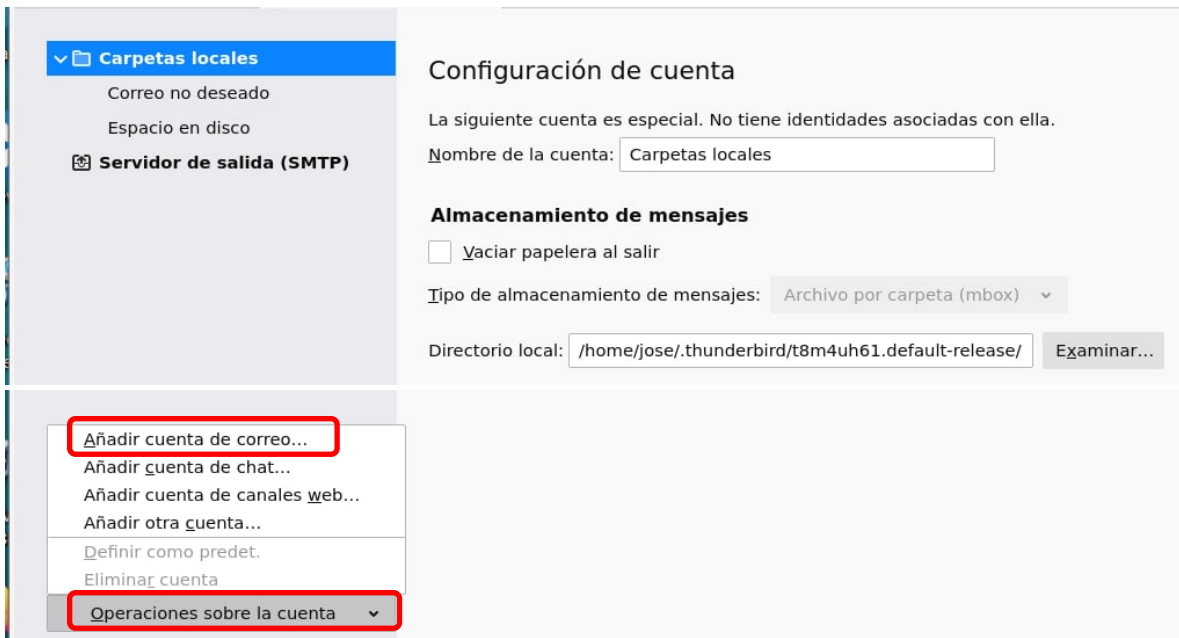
Carpetas locales
Correo no deseado
Espacio en disco
Servidor de salida (SMTP)

Configuración de cuenta

La siguiente cuenta es especial. No tiene identidades asociadas con ella.

Nombre de la cuenta: Carpetas locales

Almacenamiento de mensajes

Vaciar papelera al salir

Tipo de almacenamiento de mensajes: Archivo por carpeta (mbox)

Directorio local: /home/jose/.thunderbird/t8m4uh61.default-release/ Examinar...

Añadir cuenta de correo...
Añadir cuenta de chat...
Añadir cuenta de canales web...
Añadir otra cuenta...
Definir como predet.
Eliminar cuenta
Operaciones sobre la cuenta